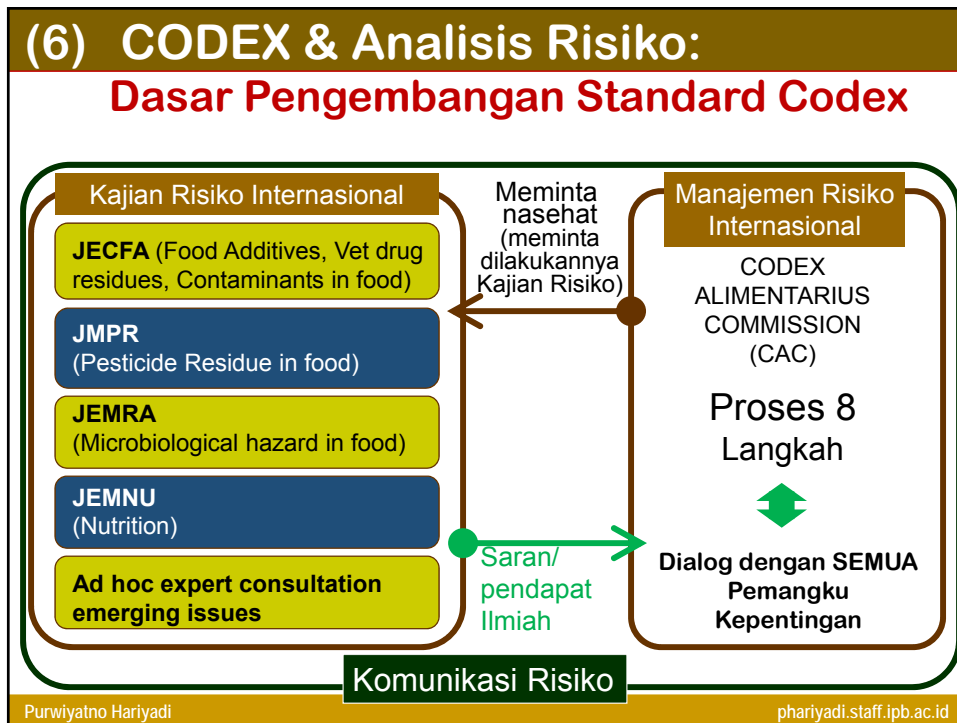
(6) CODEX & Analisis Risiko:

Dasar Pengembangan Standard Codex

Kajian Risiko Internasional

JECFA (Food Additives, Vet drug residues, Contaminants in food)

JMPR
(Pesticide Residue in food)

JEMRA
(Microbiological hazard in food)

JEMNU
(Nutrition)

Ad hoc expert consultation emerging issues

Meminta nasehat (meminta dilakukannya Kajian Risiko)

Saran/ pendapat Ilmiah

Manajemen Risiko Internasional

CODEX ALIMENTARIUS COMMISSION (CAC)

Proses 8 Langkah

Dialog dengan SEMUA Pemangku Kepentingan

Komunikasi Risiko

Purwiyatno Hariyadi

phariyadi.staff.ipb.ac.id